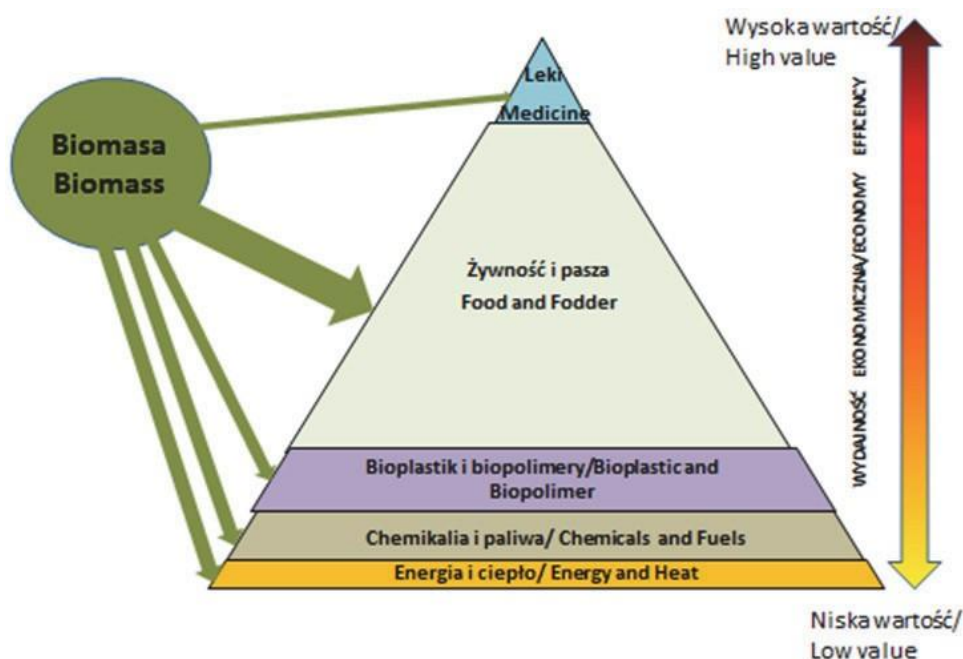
Wysoka wartość/
High value

Biomasa
Biomass

Leki
Medicine

Żywność i pasza
Food and Fodder

Bioplastik i biopolimery/Bioplastic and Biopolimer

Chemikalia i paliwa/ Chemicals and Fuels

Energia i ciepło/ Energy and Heat

WYDAJNOŚĆ EKONOMICZNA/ECONOMY EFFICENCY

Niska wartość/
Low value